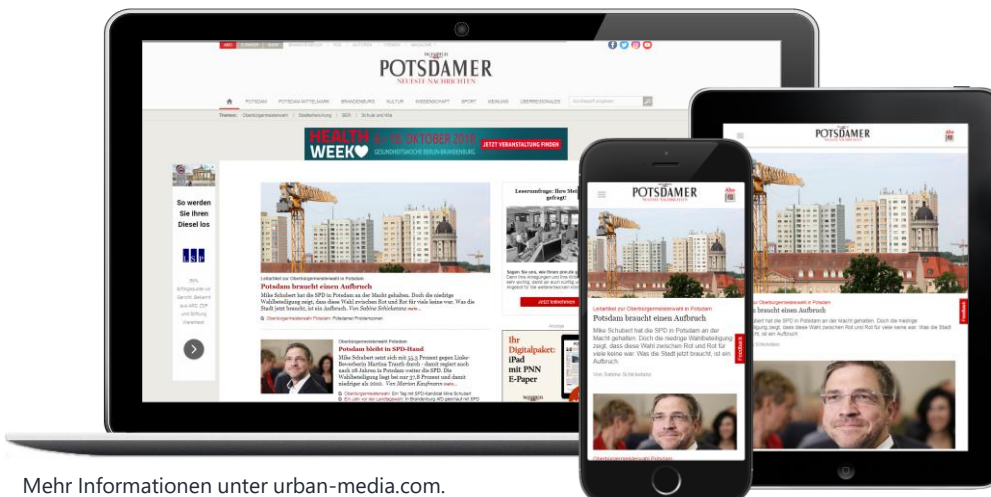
POTSDAMER
NEUESTE NACHRICHTEN

POTSDAM POTSDAM-MITTELMARK BRANDENBURG KULTUR WISSENSCHAFT SPORT MEINUNG ÜBERREGIONALES

Themen: Oberbürgermeisterwahl | Stadtentwicklung | BER | Schule und Kita

HEALTH WEEK 8.–20. OKTOBER 2019
GESUNDHEITSWOCHE BERLIN-BRANDENBURG
JETZT VERANSTALTUNG FINDEN

So werden Sie Ihren Diesel los

Leitartikel zur Oberbürgermeisterwahl in Potsdam
Potsdam braucht einen Aufbruch
Mike Schubert hat die SPD in Potsdam an der Macht gehalten. Doch die niedrige Wahlbeteiligung zeigt, dass diese Wahl zwischen Rot und Rot für viele keine war. Was die Stadt jetzt braucht, ist ein Aufbruch. Von Sabine Schicketanz

Leserumfrage: Ihre Meinung ist gefragt!

Jetzt teilnehmen

Oberbürgermeisterwahl Potsdam
Potsdam bleibt in SPD-Hand
Mike Schubert setzt sich mit 55,3 Prozent gegen Linke-Bewerberin Martina Trauth durch - damit regiert nach 28 Jahren in Potsdam weiter die SPD. Die Wahlbeteiligung liegt bei nur 37,8 Prozent und damit niedriger als 2010. Von Marion Kaufmann mehr...

Ihr Digitalpaket: iPad mit PNN E-Paper

POTSDAMER
NEUESTE NACHRICHTEN

Leitartikel zur Oberbürgermeisterwahl in Potsdam
Potsdam braucht einen Aufbruch
Mike Schubert hat die SPD in Potsdam an der Macht gehalten. Doch die niedrige Wahlbeteiligung zeigt, dass diese Wahl zwischen Rot und Rot für viele keine war. Was die Stadt jetzt braucht, ist ein Aufbruch.
Von Sabine Schicketanz

Feedback

Oberbürgermeisterwahl Potsdam

POTSDAMER

Leitartikel zur Oberbürgermeisterwahl in Potsdam
braucht einen Aufbruch

Feedback

Mehr Informationen unter urban-media.com.